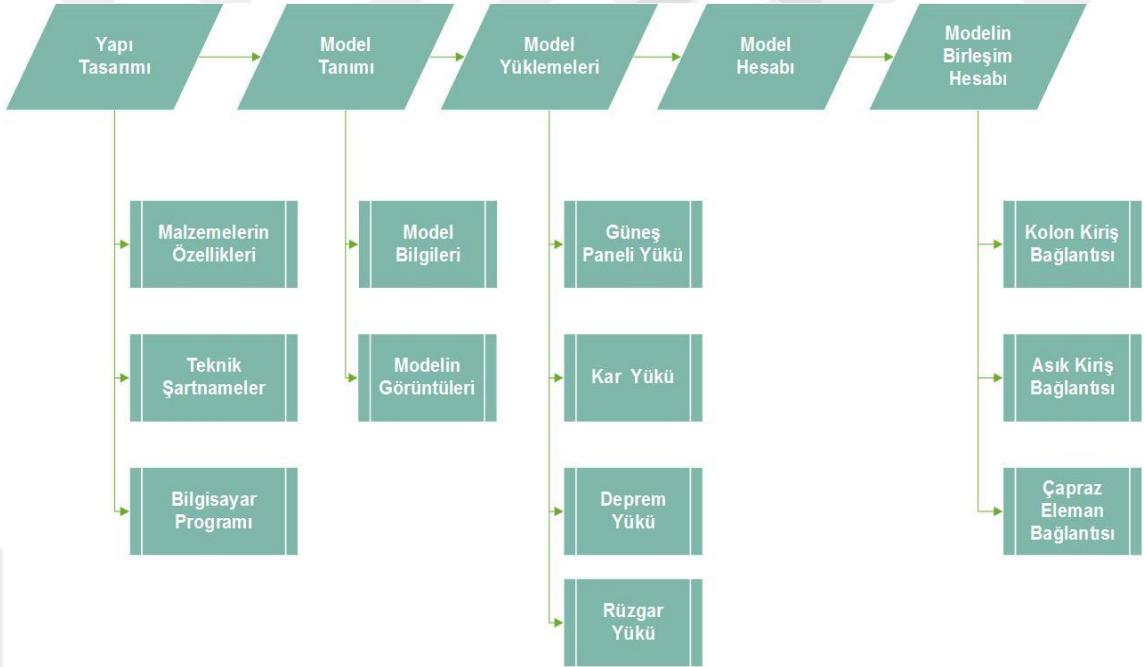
Yapı Tasarımı

Model Tanımı

Model Yüklemeleri

Model Hesabı

Modelin Birleşim Hesabı

Malzemelerin Özellikleri

Teknik Şartnameler

Bilgisayar Programı

Model Bilgileri

Modelin Görüntüleri

Güneş Paneli Yükü

Kar Yükü

Deprem Yükü

Rüzgar Yükü

Kolon Kiriş Bağlantısı

Asık Kiriş Bağlantısı

Çapraz Eleman Bağlantısı